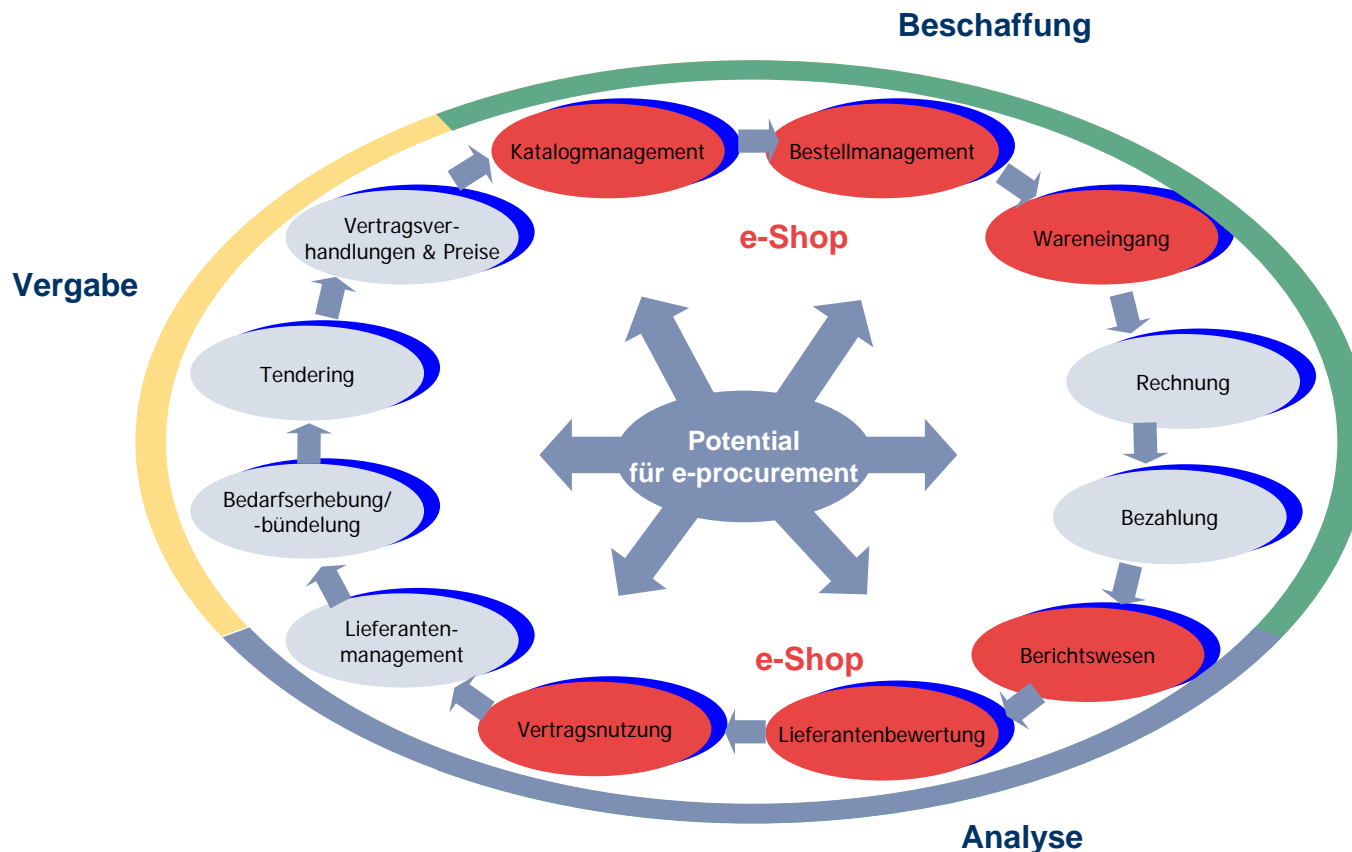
Beschaffung

Vergabe

Katalogmanagement

Bestellmanagement

e-Shop

Vertragsverhandlungen & Preise

Wareneingang

Tendering

Potential für e-procurement

Rechnung

Bedarfserhebung/ -bündelung

Bezahlung

Lieferantenmanagement

e-Shop

Berichtswesen

Vertragsnutzung

Lieferantenbewertung

Analyse